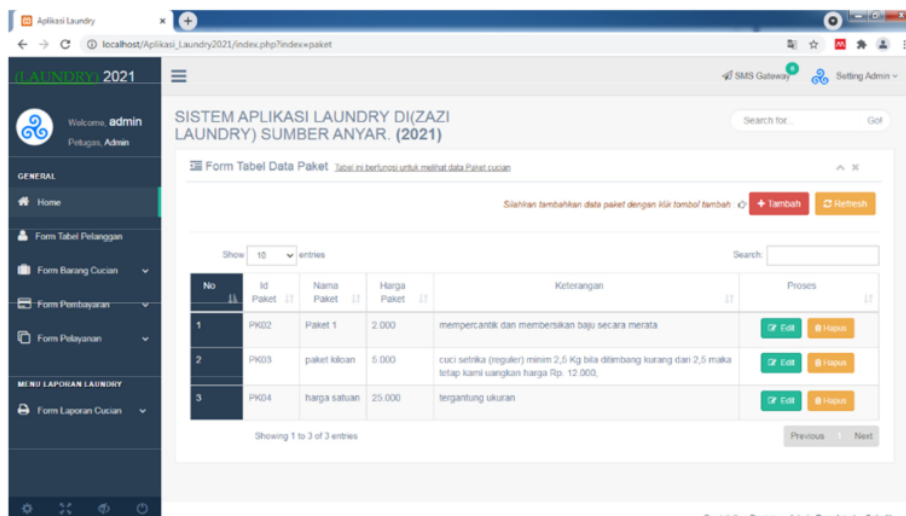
Aplikasi Laundry

localhost/Aplikasi_Laundry2021/index.php?index=paket

(LAUNDRY) 2021

SMS Gateway 0

Setting Admin

Welcome, admin
Petugas, Admin

GENERAL

Home

Form Tabel Pelanggan

Form Barang Cucian

Form Pembayaran

Form Pelayanan

MENU LAPORAN LAUNDRY

Form Laporan Cucian

SISTEM APLIKASI LAUNDRY DI(ZAZI LAUNDRY) SUMBER ANYAR. (2021)

Search for... Go!

Form Tabel Data Paket Tabel ini berfungsi untuk melihat data Paket cucian

Silahkan tambahkan data paket dengan klik tombol tambah :

+ Tambah

Refresh

Show 10 entries

Search:

| No | Id Paket | Nama Paket | Harga Paket | Keterangan | Proses |
|---|---|---|---|---|---|
| 1 | PK02 | Paket 1 | 2.000 | mempercantik dan membersikan baju secara merata | Edit Hapus |
| 2 | PK03 | paket kiloan | 5.000 | cuci setrika (reguler) minim 2,5 Kg bila ditimbang kurang dari 2,5 maka tetap kami uangkan harga Rp. 12.000, | Edit Hapus |
| 3 | PK04 | harga satuan | 25.000 | tergantung ukuran | Edit Hapus |

Showing 1 to 3 of 3 entries

Previous 1 Next